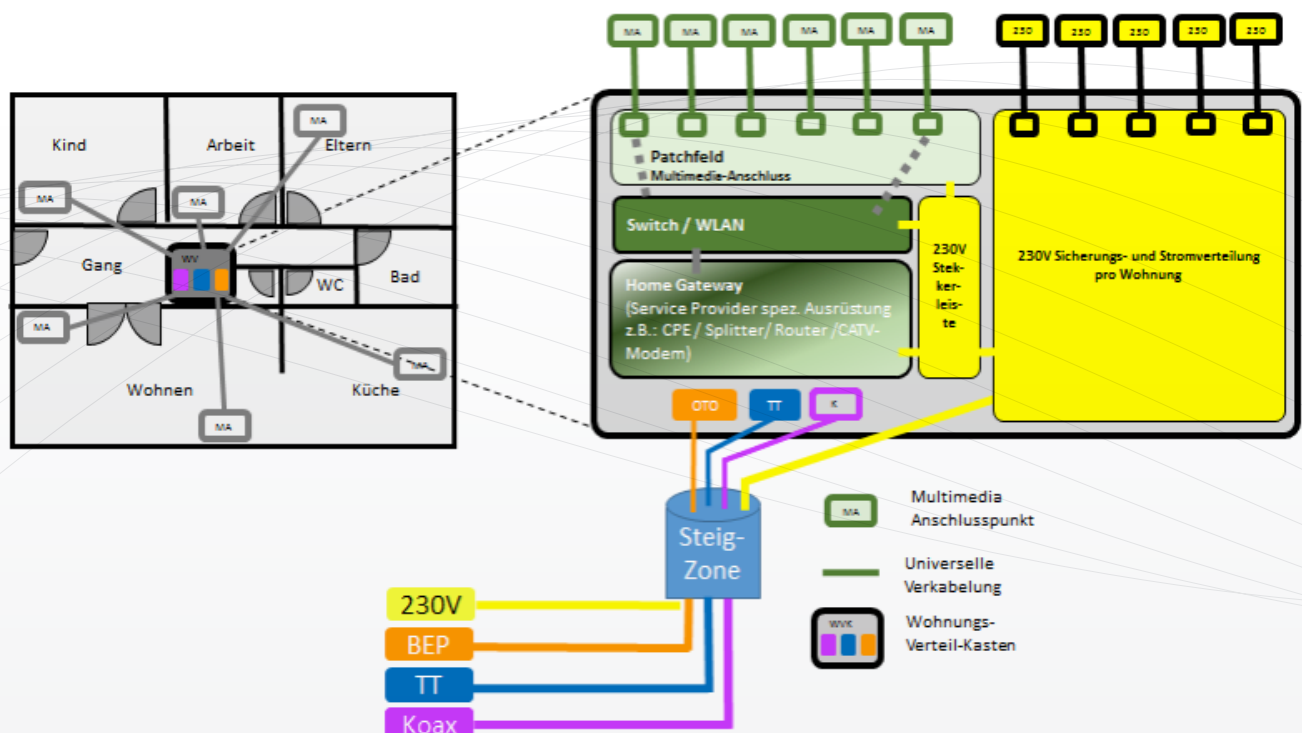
Kind

Arbeit

MA

Eltern

MA

MA

Gang

WV

WC

Bad

MA

MA

Wohnen

Küche

MA

MA MA MA MA MA MA

230 230 230 230 230

Patchfeld
Multimedia-Anschluss

Switch / WLAN

230V Stekker-leis-te

230V Sicherungs- und Stromverteilung pro Wohnung

Home Gateway
(Service Provider spez. Ausrüstung z.B.: CPE / Splitter/ Router /CATV-Modem)

OTO

TT

K

Steig-Zone

MA

Multimedia Anschlusspunkt

Universelle Verkabelung

WVK

Wohnungs-Verteil-Kasten

230V

BEP

TT

Koax